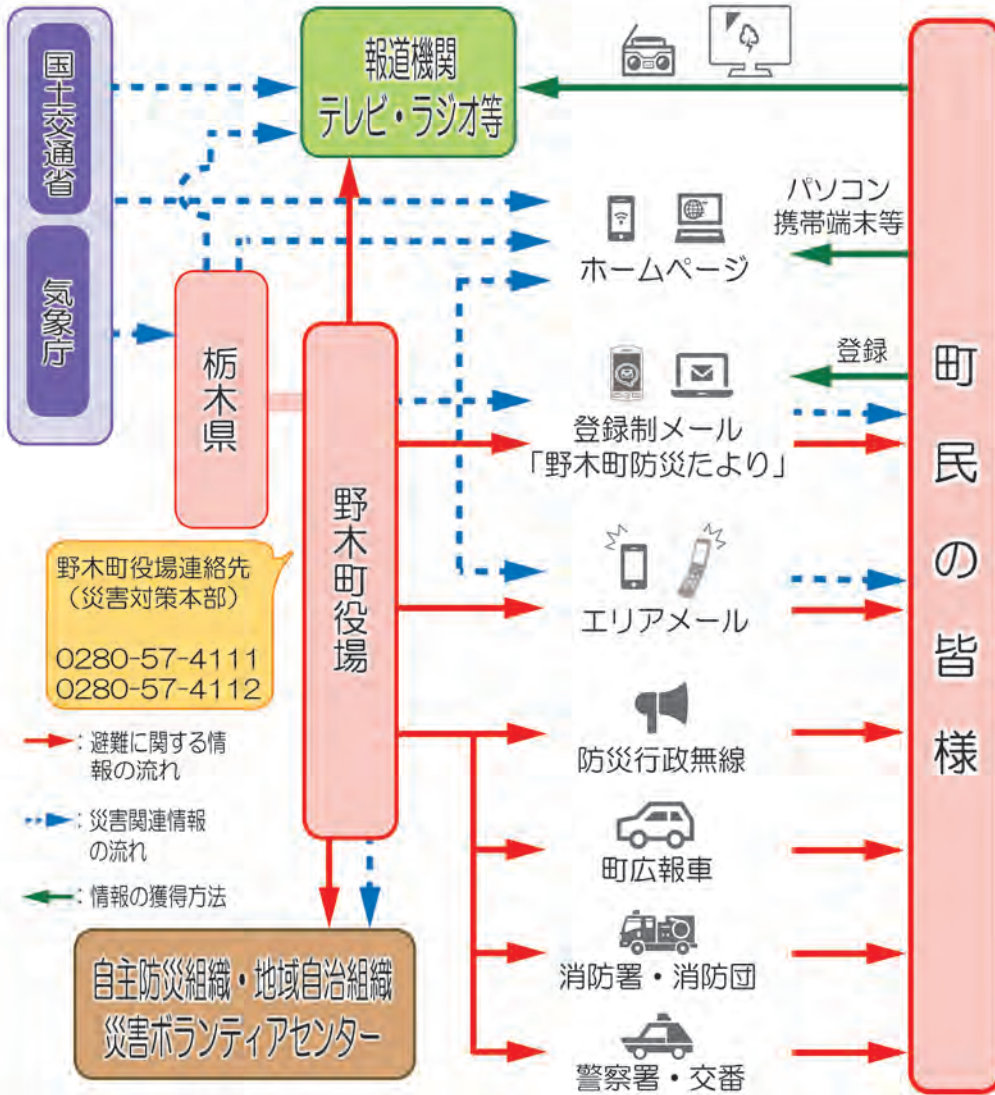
国土交通省

気象庁

報道機関
テレビ・ラジオ等

パソコン
携帯端末等

ホームページ

栃木県

野木町役場

登録

登録制メール
「野木町防災たより」

町民の皆様

野木町役場連絡先
（災害対策本部）

0280-57-4111
0280-57-4112

エリアメール

：避難に関する情報の流れ

防災行政無線

：災害関連情報の流れ

町広報車

：情報の獲得方法

消防署・消防団

自主防災組織・地域自治組織
災害ボランティアセンター

警察署・交番